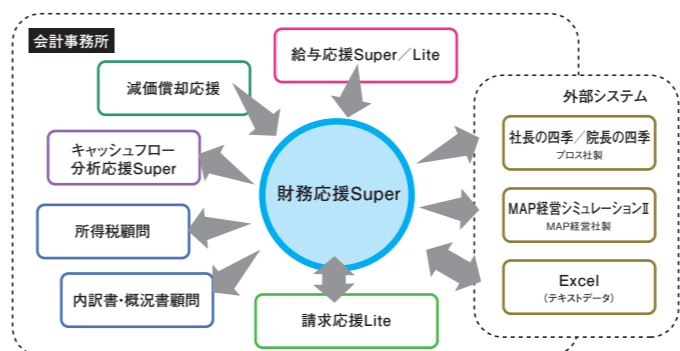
会計事務所

給与応援Super／Lite

減価償却応援

キャッシュフロー分析応援Super

所得税顧問

内訳書・概況書顧問

財務応援Super

請求応援Lite

外部システム

社長の四季／院長の四季
プロス社製

MAP経営シミュレーションⅡ
MAP経営社製

Excel
（テキストデータ）